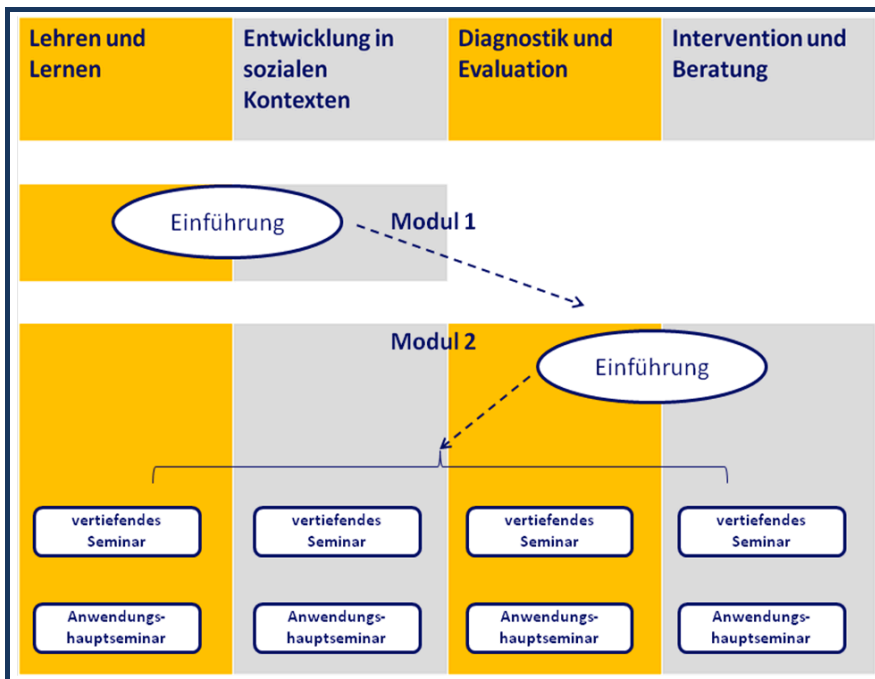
Lehren und Lernen

Entwicklung in sozialen Kontexten

Diagnostik und Evaluation

Intervention und Beratung

Einführung

Modul 1

Modul 2

Einführung

vertiefendes Seminar

vertiefendes Seminar

vertiefendes Seminar

vertiefendes Seminar

Anwendungshauptseminar

Anwendungshauptseminar

Anwendungshauptseminar

Anwendungshauptseminar